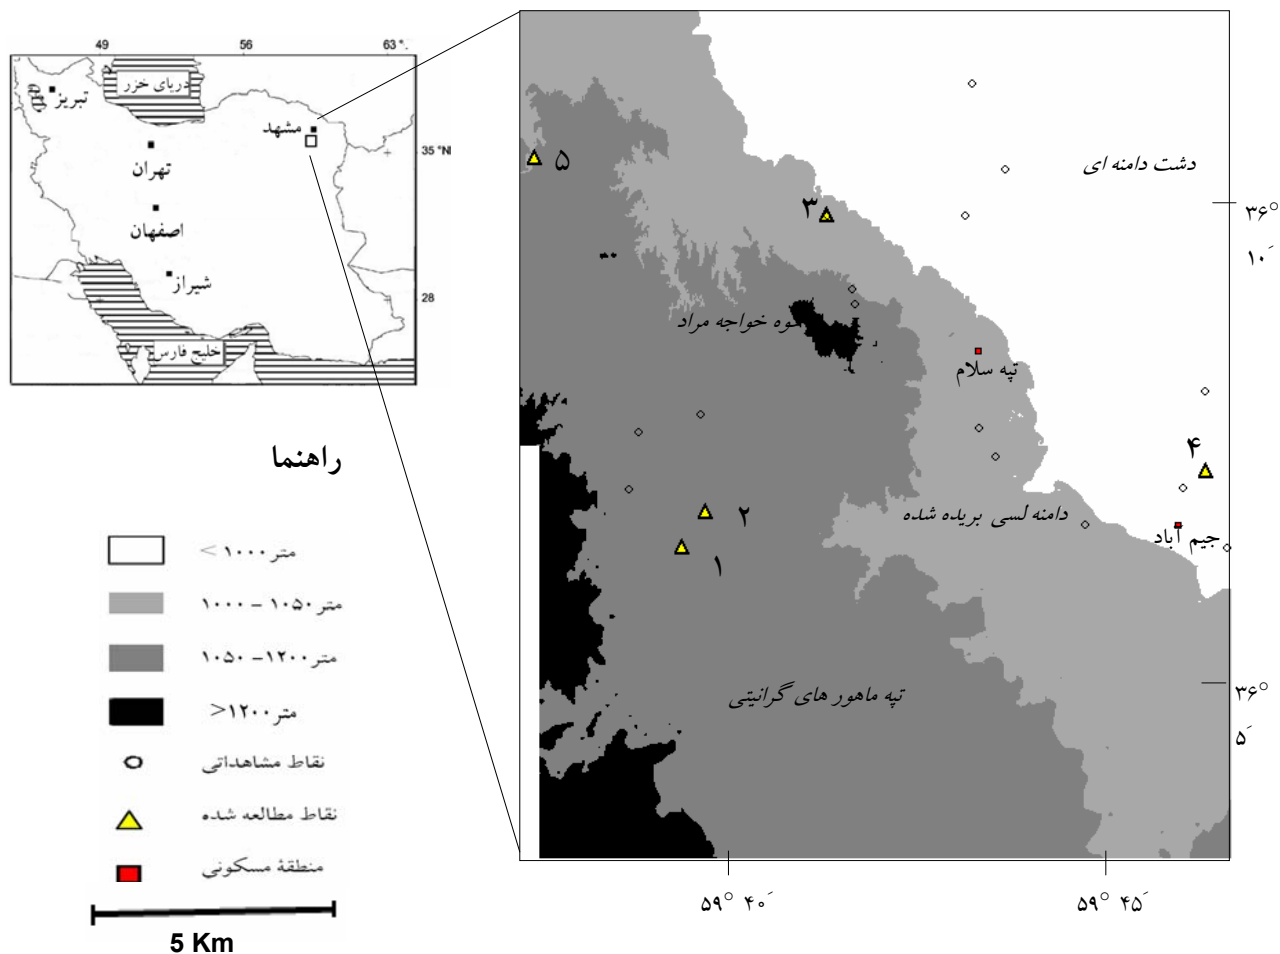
49
56
63 °.
دریای خزر
تبریز
مشهد
35 °N
تهران
اصفهان
شیراز
28
خلیج فارس

راهنما

متر ۱۰۰۰ >
متر ۱۰۵۰ – ۱۰۰۰
متر ۱۲۰۰ – ۱۰۵۰
متر ۱۲۰۰ <
نقاط مشاهداتی
نقاط مطالعه شده
منطقهٔ مسکونی

5 Km

۵
۳
دشت دامنه ای
$۳۶^{\circ}$
$۱۰^{'}$
کوه خواجه مراد
تپه سلام
۴
۲
دامنه لسی بریده شده
۱
جیم آباد
تپه ماهور های گرانیتی
$۳۶^{\circ}$
$۵^{'}$
$۵۹^{\circ}\ ۴۰^{'}$
$۵۹^{\circ}\ ۴۵^{'}$